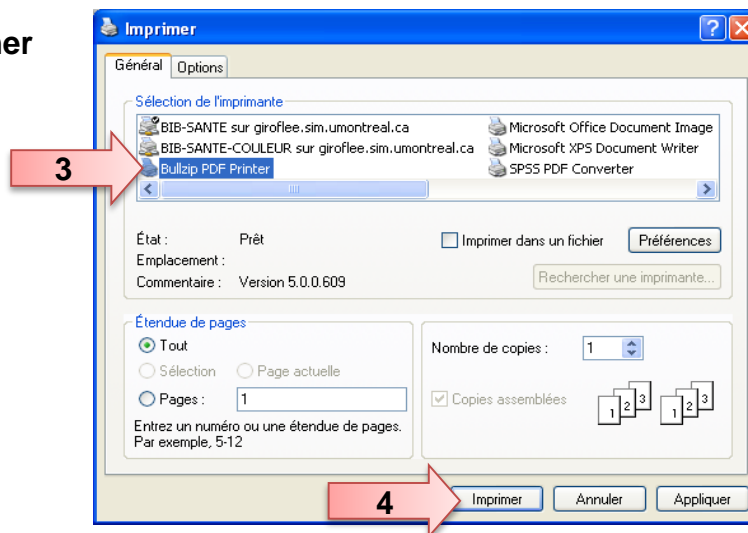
ner

Imprimer

Général | Options

Sélection de l'imprimante

BIB-SANTE sur giroflee.sim.umontreal.ca
BIB-SANTE-COULEUR sur giroflee.sim.umontreal.ca
Bullzip PDF Printer
Microsoft Office Document Image
Microsoft XPS Document Writer
SPSS PDF Converter

3

État : Prêt
Emplacement :
Commentaire : Version 5.0.0.609

Imprimer dans un fichier
Préférences
Rechercher une imprimante...

Étendue de pages
Tout
Sélection
Page actuelle
Pages : 1
Entrez un numéro ou une étendue de pages. Par exemple, 5-12

Nombre de copies : 1
Copies assemblées

4

Imprimer
Annuler
Appliquer